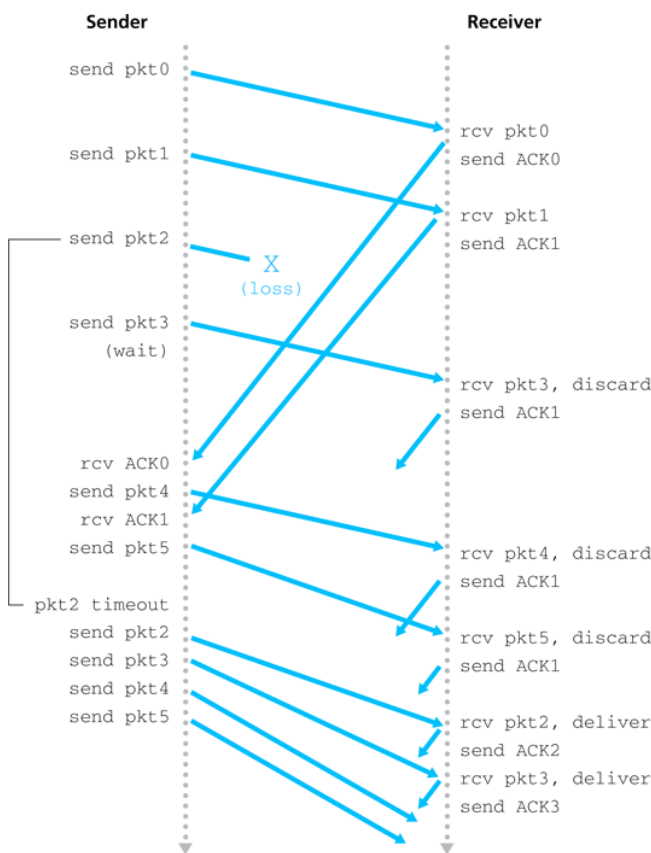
Sender

Receiver

send pkt0

rcv pkt0
send ACK0

send pkt1

rcv pkt1
send ACK1

send pkt2

X
(loss)

send pkt3
(wait)

rcv pkt3, discard
send ACK1

rcv ACK0
send pkt4
rcv ACK1
send pkt5

rcv pkt4, discard
send ACK1

pkt2 timeout
send pkt2
send pkt3
send pkt4
send pkt5

rcv pkt5, discard
send ACK1

rcv pkt2, deliver
send ACK2
rcv pkt3, deliver
send ACK3